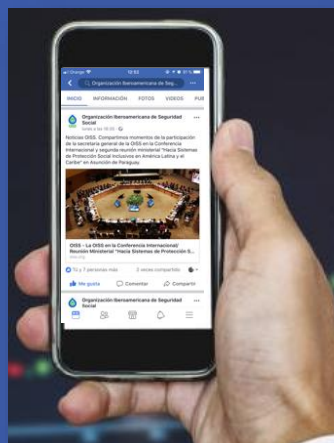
Orange 12:52 31 %

Organización Iberoamericana de Seg...

INICIO INFORMACIÓN FOTOS VIDEOS PUB

Organización Iberoamericana de Seguridad Social
Lunes a las 18:20

Noticias OISS. Compartimos momentos de la participación de la secretaria general de la OISS en la Conferencia Internacional y segunda reunión ministerial "Hacia Sistemas de Protección Social inclusivos en América Latina y el Caribe" en Asunción de Paraguay.

OISS - La OISS en la Conferencia Internacional/ Reunión Ministerial "Hacia Sistemas de Protección S...
oiss.org

Tú y 7 personas más 2 veces compartido

Me gusta Comentar Compartir

Organización Iberoamericana de Seguridad Social